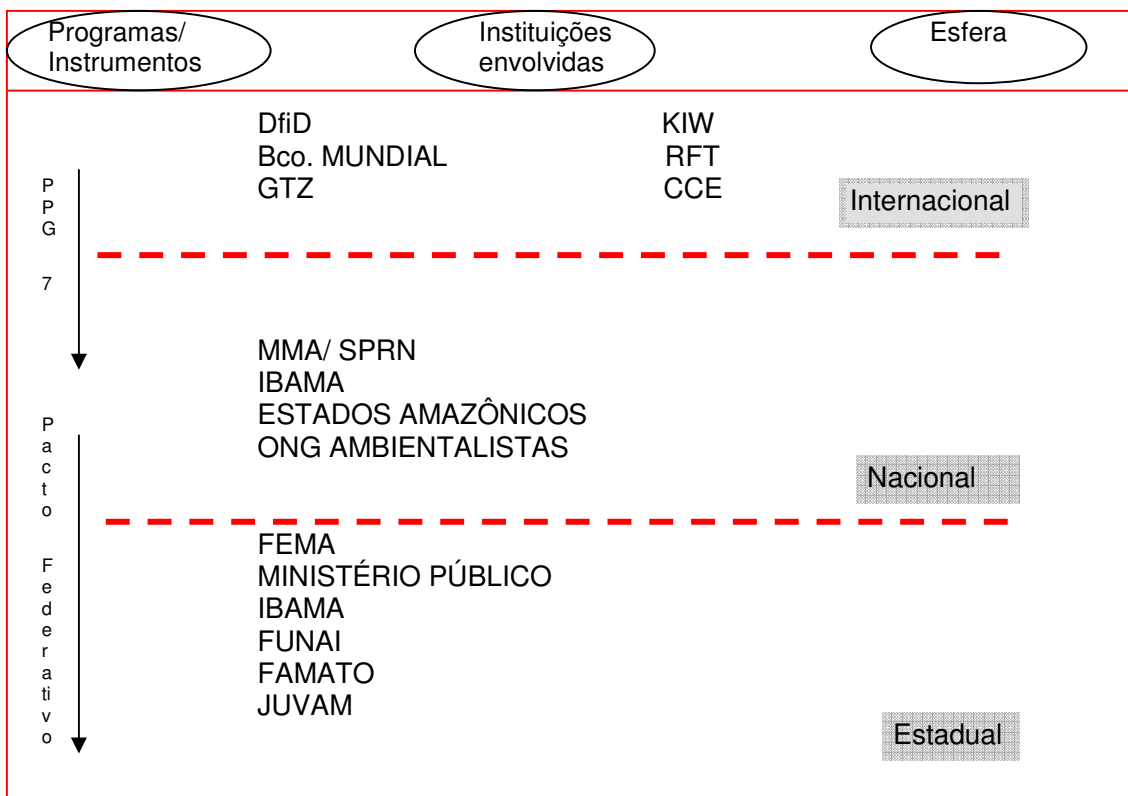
Programas/ Instrumentos

Instituições envolvidas

Esfera

PPG 7

DfiD
Bco. MUNDIAL
GTZ

KIW
RFT
CCE

Internacional

MMA/ SPRN
IBAMA
ESTADOS AMAZÔNICOS
ONG AMBIENTALISTAS

Pacto Federativo

Nacional

FEMA
MINISTÉRIO PÚBLICO
IBAMA
FUNAI
FAMATO
JUVAM

Estadual